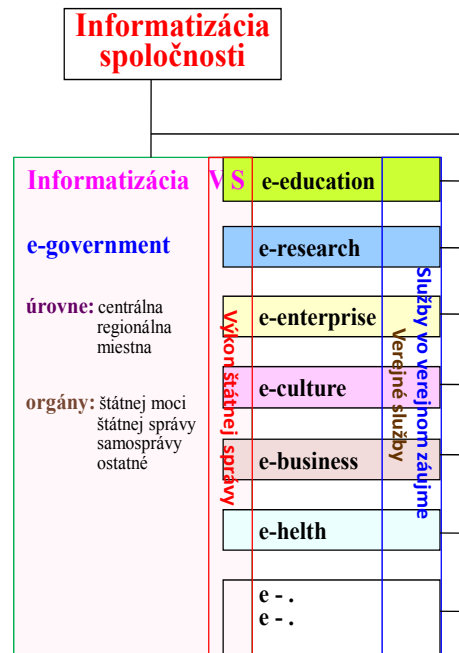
Informatizácia spoločnosti

Informatizácia VS

e-government

úrovne: centrálna regionálna miestna

orgány: štátnej moci štátnej správy samosprávy ostatné

Výkon štátnej správy

e-education

e-research

e-enterprise

e-culture

e-business

e-helth

e - .
e - .

Verejné služby

Služby vo verejnom záujme